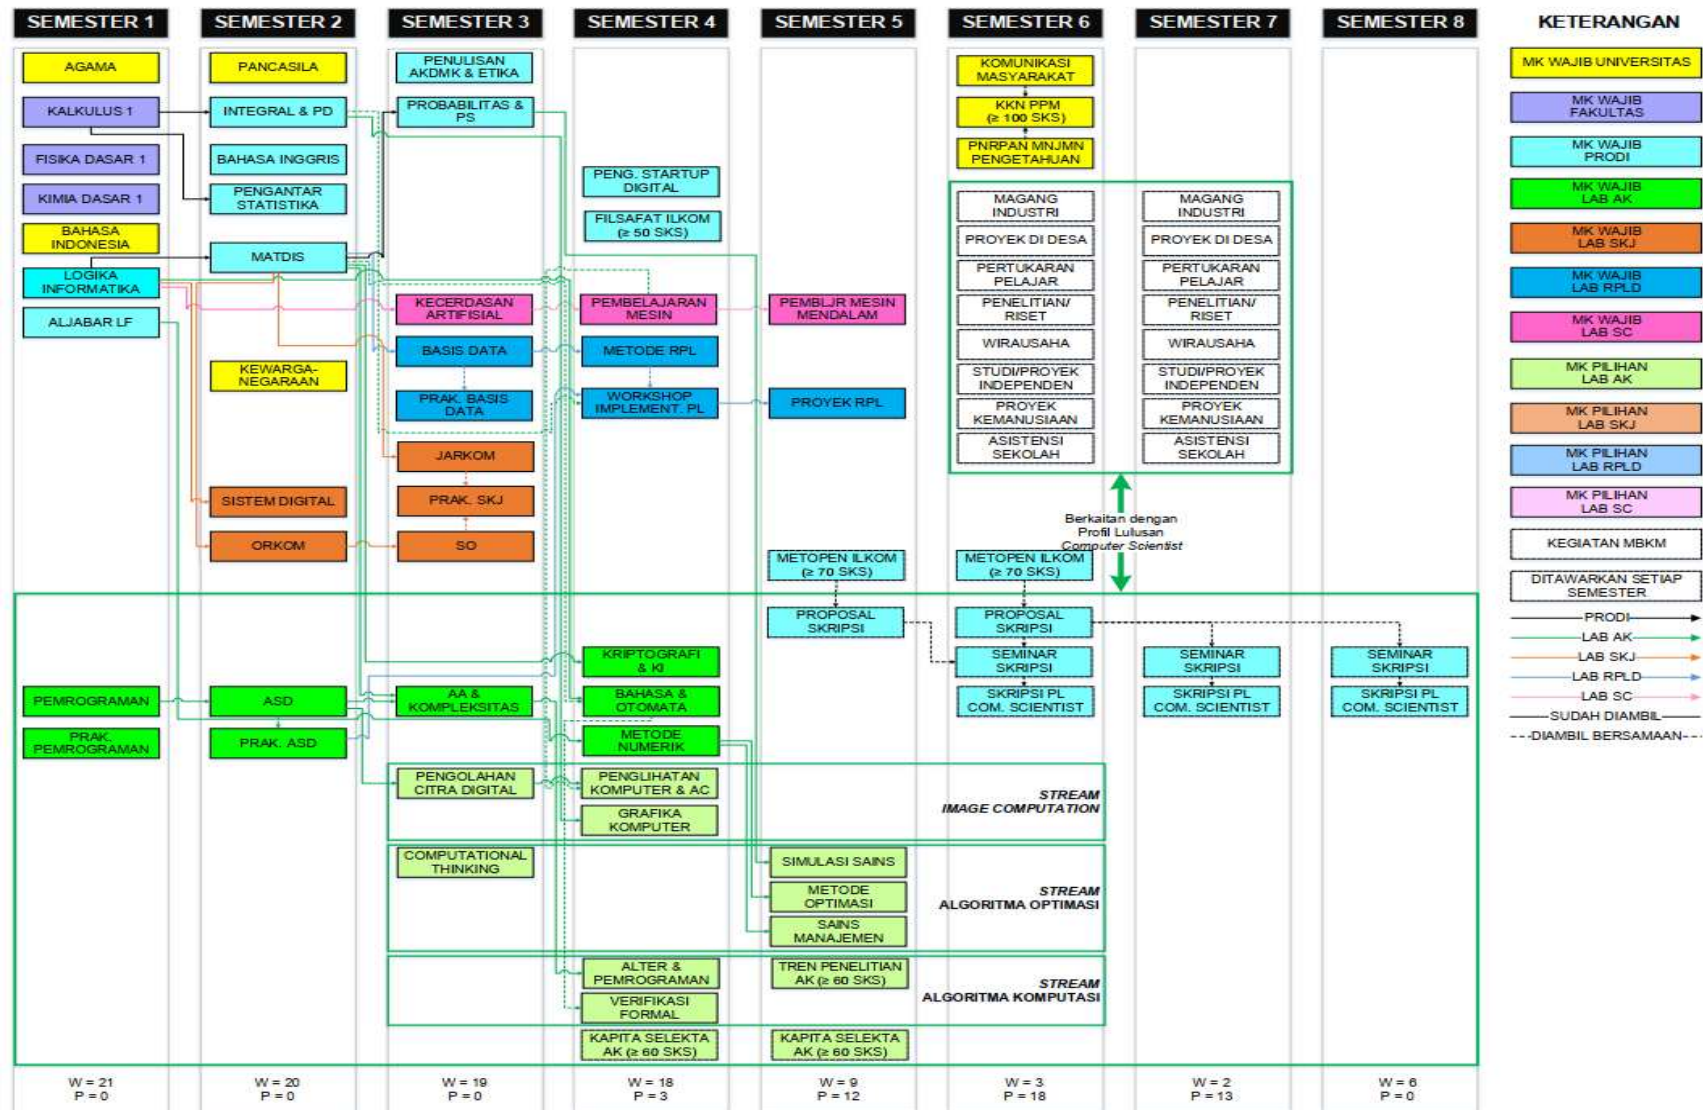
SEMESTER 1
SEMESTER 2
SEMESTER 3
SEMESTER 4
SEMESTER 5
SEMESTER 6
SEMESTER 7
SEMESTER 8
KETERANGAN

AGAMA
KALKULUS 1
FISIKA DASAR 1
KIMIA DASAR 1
BAHASA INDONESIA
LOGIKA INFORMATIKA
ALJABAR LF
PEMROGRAMAN
PRAK. PEMROGRAMAN

PANCASILA
INTEGRAL & PD
BAHASA INGGRIS
PENGANTAR STATISTIKA
MATDIS
KEWARGA-NEGARAAN
SISTEM DIGITAL
ORKOM
ASD
PRAK. ASD

PENULISAN AKDMK & ETIKA
PROBABILITAS & PS
KECERDASAN ARTIFISIAL
BASIS DATA
PRAK. BASIS DATA
JARKOM
PRAK. SKJ
SO
AA & KOMPLEKSITAS
PENGOLAHAN CITRA DIGITAL
COMPUTATIONAL THINKING

PENG. STARTUP DIGITAL
FILSAFAT ILKOM (≥ 50 SKS)
PEMBELAJARAN MESIN
METODE RPL
WORKSHOP IMPLEMENT. PL
KRIPTOGRAFI & KI
BAHASA & OTOMATA
METODE NUMERIK
PENGLIHATAN KOMPUTER & AC
GRAFIKA KOMPUTER
ALTER & PEMROGRAMAN
VERIFIKASI FORMAL
KAPITA SELEKTA AK (≥ 60 SKS)

PEMBLJR MESIN MENDALAM
PROYEK RPL
METOPEN ILKOM (≥ 70 SKS)
PROPOSAL SKRIPSI
SIMULASI SAINS
METODE OPTIMASI
SAINS MANAJEMEN
TREN PENELITIAN AK (≥ 60 SKS)
KAPITA SELEKTA AK (≥ 60 SKS)

KOMUNIKASI MASYARAKAT
KKN PPM (≥ 100 SKS)
PNRPAN MNJMN PENGETAHUAN
MAGANG INDUSTRI
PROYEK DI DESA
PERTUKARAN PELAJAR
PENELITIAN/ RISET
WIRAUSAHA
STUDI/PROYEK INDEPENDEN
PROYEK KEMANUSIAAN
ASISTENSI SEKOLAH
METOPEN ILKOM (≥ 70 SKS)
PROPOSAL SKRIPSI
SEMINAR SKRIPSI
SKRIPSI PL COM. SCIENTIST

MAGANG INDUSTRI
PROYEK DI DESA
PERTUKARAN PELAJAR
PENELITIAN/ RISET
WIRAUSAHA
STUDI/PROYEK INDEPENDEN
PROYEK KEMANUSIAAN
ASISTENSI SEKOLAH
SEMINAR SKRIPSI
SKRIPSI PL COM. SCIENTIST

SEMINAR SKRIPSI
SKRIPSI PL COM. SCIENTIST

Berkaitan dengan Profil Lulusan Computer Scientist

STREAM IMAGE COMPUTATION
STREAM ALGORITMA OPTIMASI
STREAM ALGORITMA KOMPUTASI

MK WAJIB UNIVERSITAS
MK WAJIB FAKULTAS
MK WAJIB PRODI
MK WAJIB LAB AK
MK WAJIB LAB SKJ
MK WAJIB LAB RPLD
MK WAJIB LAB SC
MK PILIHAN LAB AK
MK PILIHAN LAB SKJ
MK PILIHAN LAB RPLD
MK PILIHAN LAB SC
KEGIATAN MBKM
DITAWARKAN SETIAP SEMESTER
PRODI
LAB AK
LAB SKJ
LAB RPLD
LAB SC
SUDAH DIAMBIL
DIAMBIL BERSAMAAN

W = 21
P = 0
W = 20
P = 0
W = 19
P = 0
W = 18
P = 3
W = 9
P = 12
W = 3
P = 18
W = 2
P = 13
W = 6
P = 0